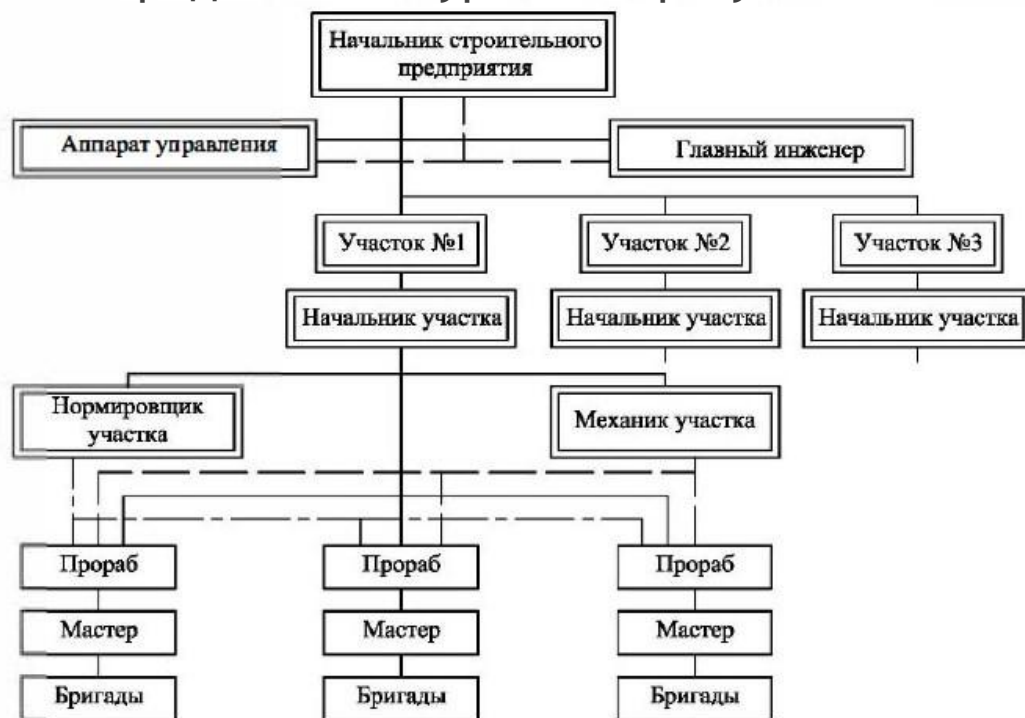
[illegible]

Начальник строительного предприятия

Аппарат управления

Главный инженер

Участок №1

Участок №2

Участок №3

Начальник участка

Начальник участка

Начальник участка

Нормировщик участка

Механик участка

Прораб

Прораб

Прораб

Мастер

Мастер

Мастер

Бригады

Бригады

Бригады